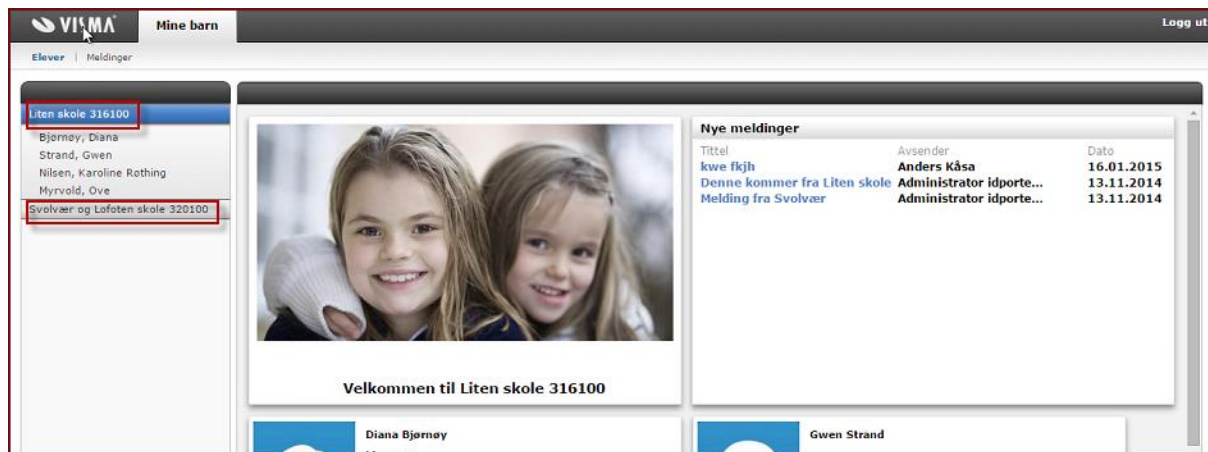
VISMA Mine barn

Logg ut

Elever | Meldinger

Liten skole 316100

Bjørnøy, Diana
Strand, Gwen
Nilsen, Karoline Rothing
Myrvold, Ove

Svolvær og Lofoten skole 320100

Velkommen til Liten skole 316100

Nye meldinger

| Tittel | Avsender | Dato |
|---|---|---|
| kwe fkjh | Anders Kåsa | 16.01.2015 |
| Denne kommer fra Liten skole | Administrator idporte... | 13.11.2014 |
| Melding fra Svolvær | Administrator idporte... | 13.11.2014 |

Diana Bjørnøy

Gwen Strand